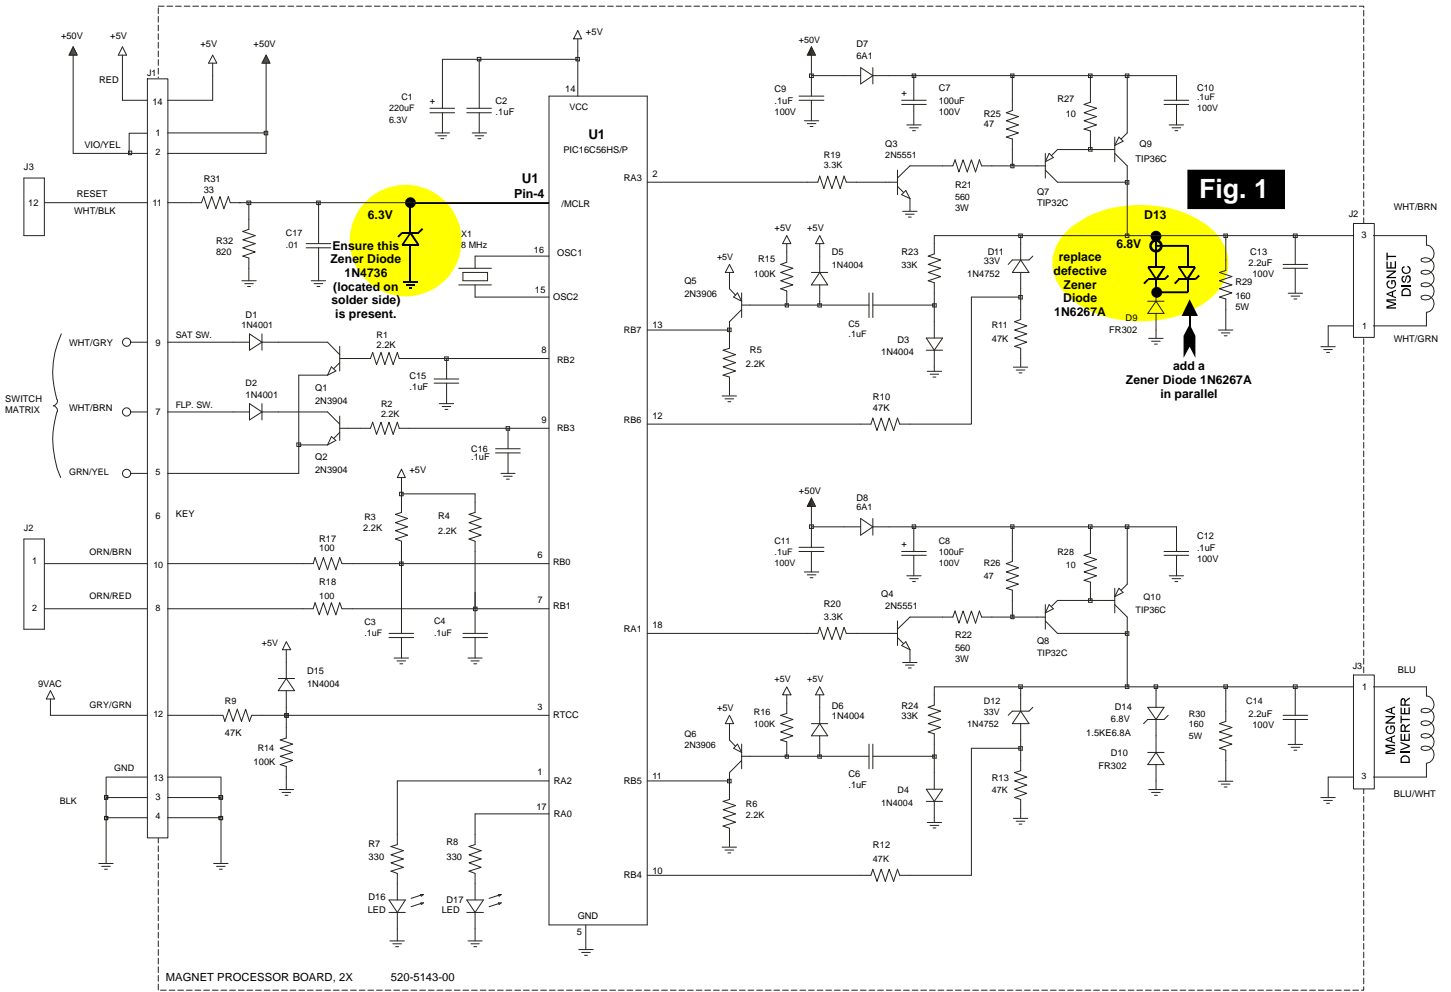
+50V +5V
RED
VIO/YEL
J1
14
1
2
+5V +50V
J3
12
RESET
WHT/BLK
11
R31
33
R32
820
C17
.01
6.3V
Ensure this Zener Diode 1N4736 (located on solder side) is present.
U1
Pin-4
X1
8 MHz
C1
220uF
6.3V
C2
.1uF
+5V
14
VCC
U1
PIC16C56HS/P
/MCLR
16 OSC1
15 OSC2
SAT SW.
D1
1N4001
WHT/GRY 9
SWITCH MATRIX
WHT/BRN 7
FLP. SW.
D2
1N4001
GRN/YEL 5
Q1
2N3904
Q2
2N3904
R1
2.2K
C15
.1uF
R2
2.2K
C16
.1uF
8 RB2
9 RB3
6
KEY
+5V
R3
2.2K
R4
2.2K
J2
1
2
ORN/BRN 10
ORN/RED 8
R17
100
R18
100
C3
.1uF
C4
.1uF
6 RB0
7 RB1
+5V
D15
1N4004
9VAC
GRY/GRN 12
R9
47K
R14
100K
3 RTCC
GND 13
BLK 3
4
1 RA2
17 RA0
R7
330
R8
330
D16
LED
D17
LED
GND
5
MAGNET PROCESSOR BOARD, 2X 520-5143-00
RA3 2
R19
3.3K
Q3
2N5551
R21
560
3W
+50V
C9
.1uF
100V
D7
6A1
C7
100uF
100V
R25
47
R27
10
Q7
TIP32C
Q9
TIP36C
C10
.1uF
100V
Fig. 1
+5V
Q5
2N3906
+5V
R15
100K
+5V
D5
1N4004
C5
.1uF
R23
33K
D3
1N4004
D11
33V
1N4752
R11
47K
D13
6.8V
replace defective Zener Diode 1N6267A
D9
FR302
add a Zener Diode 1N6267A in parallel
C13
2.2uF
100V
R29
160
5W
J2
WHT/BRN
3
1
MAGNET DISC
WHT/GRN
RB7 13
R5
2.2K
RB6 12
R10
47K
+50V
C11
.1uF
100V
D8
6A1
C8
100uF
100V
R26
47
R28
10
C12
.1uF
100V
RA1 18
R20
3.3K
Q4
2N5551
R22
560
3W
Q8
TIP32C
Q10
TIP36C
+5V
Q6
2N3906
+5V
R16
100K
+5V
D6
1N4004
R24
33K
C6
.1uF
D4
1N4004
D12
33V
1N4752
R13
47K
D14
6.8V
1.5KE6.8A
D10
FR302
R30
160
5W
C14
2.2uF
100V
J3
BLU
1
3
MAGNA DIVERTER
BLU/WHT
RB5 11
R6
2.2K
RB4 10
R12
47K